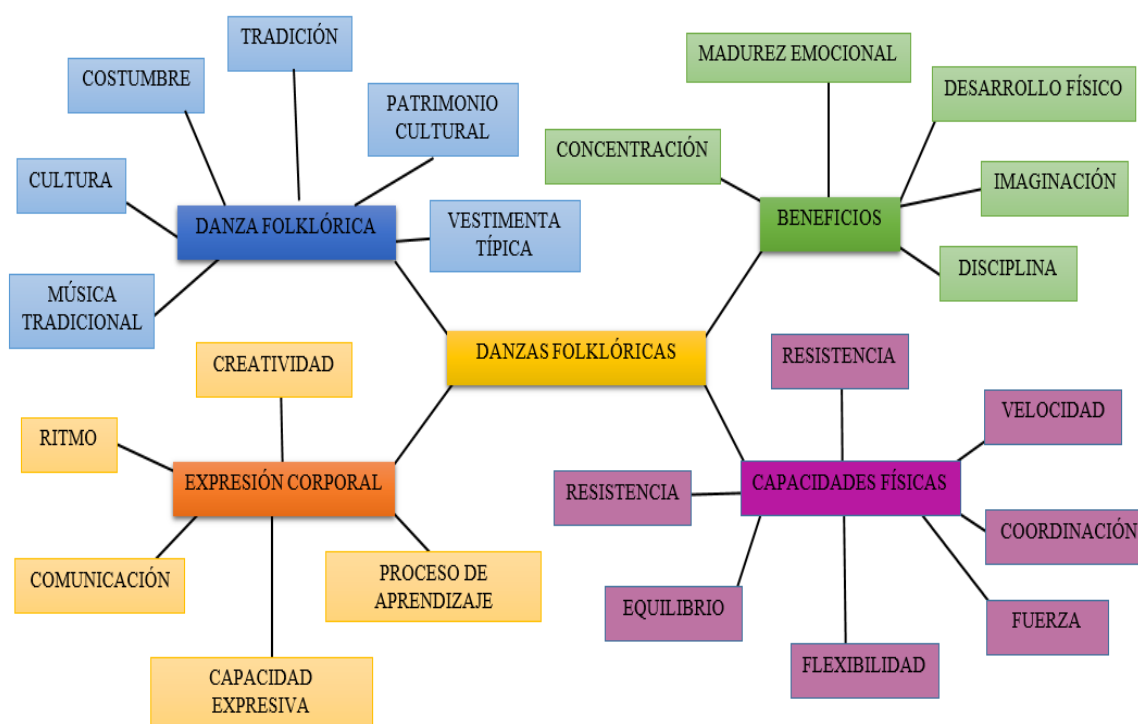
DANZAS FOLKLÓRICAS

DANZA FOLKLÓRICA

TRADICIÓN

COSTUMBRE

PATRIMONIO CULTURAL

CULTURA

VESTIMENTA TÍPICA

MÚSICA TRADICIONAL

BENEFICIOS

MADUREZ EMOCIONAL

DESARROLLO FÍSICO

CONCENTRACIÓN

IMAGINACIÓN

DISCIPLINA

EXPRESIÓN CORPORAL

CREATIVIDAD

RITMO

COMUNICACIÓN

PROCESO DE APRENDIZAJE

CAPACIDAD EXPRESIVA

CAPACIDADES FÍSICAS

RESISTENCIA

VELOCIDAD

RESISTENCIA

COORDINACIÓN

EQUILIBRIO

FUERZA

FLEXIBILIDAD